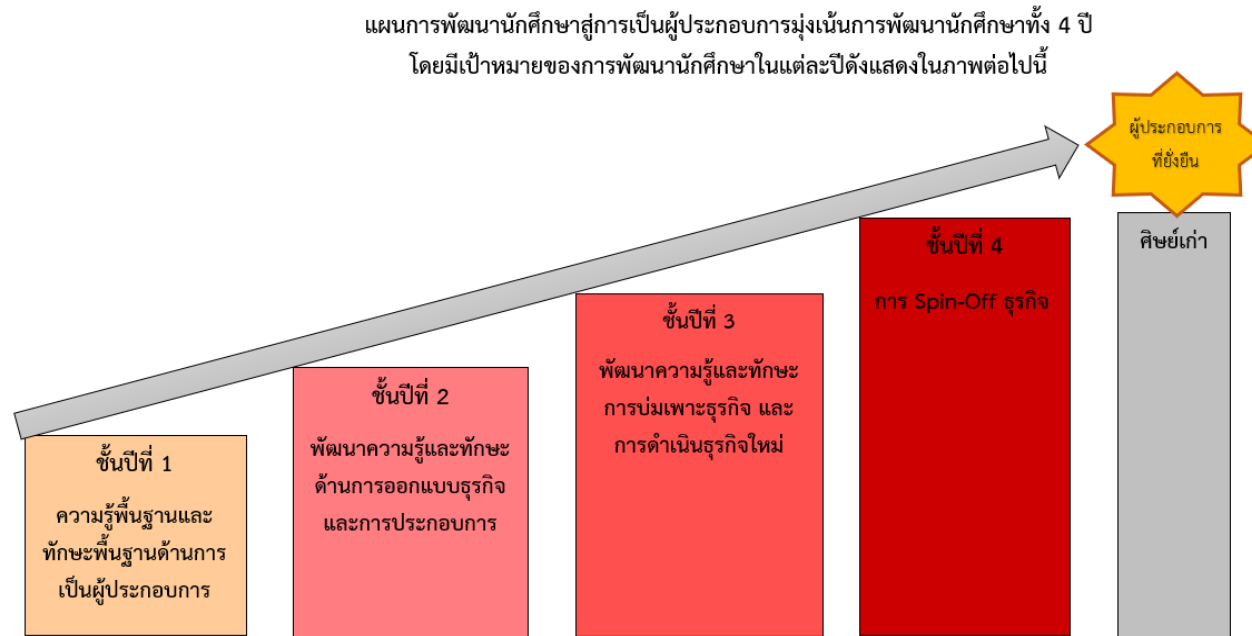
แผนการพัฒนานักศึกษาสู่การเป็นผู้ประกอบการมุ่งเน้นการพัฒนานักศึกษาทั้ง 4 ปี
โดยมีเป้าหมายของการพัฒนานักศึกษาในแต่ละปีดังแสดงในภาพต่อไปนี้

ผู้ประกอบการที่ยั่งยืน

ชั้นปีที่ 1

ความรู้พื้นฐานและทักษะพื้นฐานด้านการเป็นผู้ประกอบการ

ชั้นปีที่ 2

พัฒนาความรู้และทักษะด้านการออกแบบธุรกิจและการประกอบการ

ชั้นปีที่ 3

พัฒนาความรู้และทักษะการบ่มเพาะธุรกิจ และการดำเนินธุรกิจใหม่

ชั้นปีที่ 4

การ Spin-Off ธุรกิจ

ศิษย์เก่า